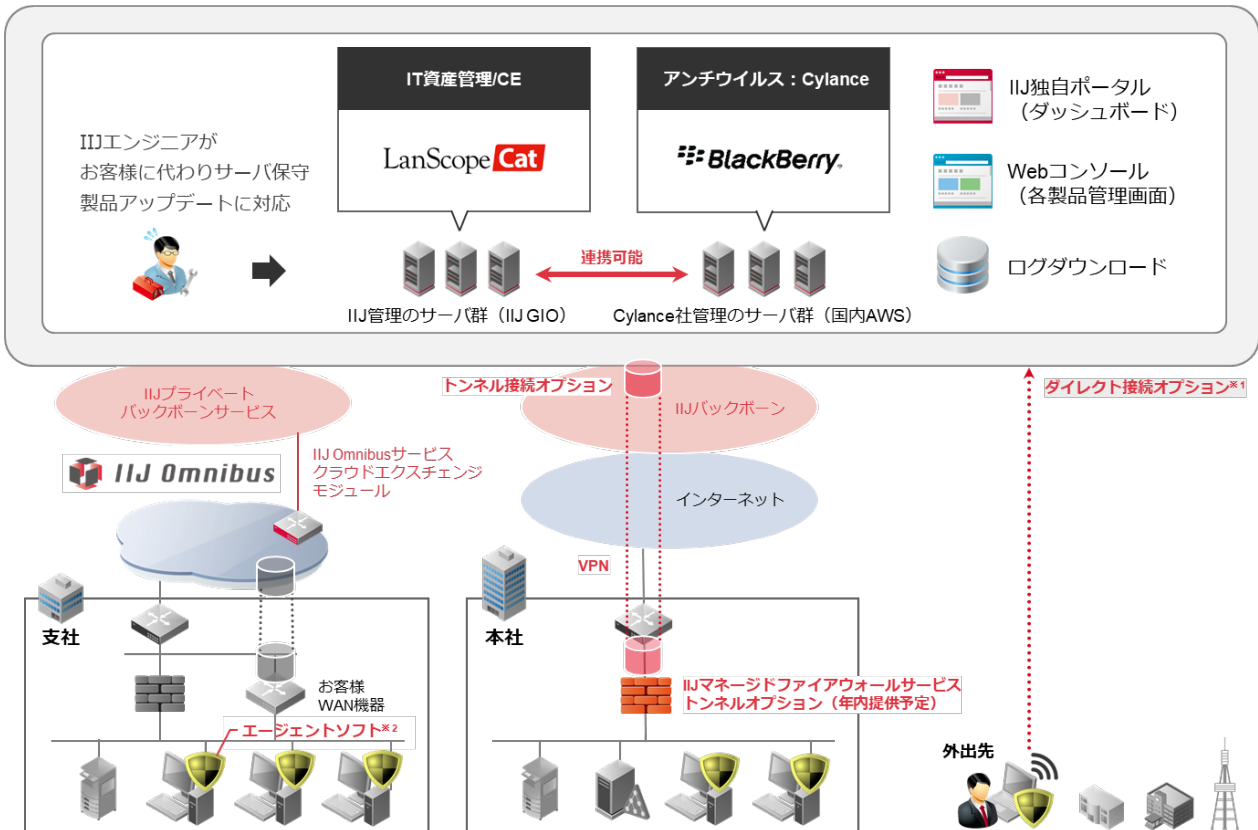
IT資産管理/CE

LanScope Cat

アンチウイルス：Cylance

BlackBerry

IIJ独自ポータル
（ダッシュボード）

Webコンソール
（各製品管理画面）

ログダウンロード

IIJエンジニアが
お客様に代わりサーバ保守
製品アップデートに対応

連携可能

IIJ管理のサーバ群（IIJ GIO）

Cylance社管理のサーバ群（国内AWS）

IIJプライベート
バックボーンサービス

トンネル接続オプション

IIJバックボーン

ダイレクト接続オプション※1

IIJ Omnibus

IIJ Omnibusサービス
クラウドエクスチェンジ
モジュール

インターネット

VPN

支社

お客様
WAN機器

エージェントソフト※2

本社

IIJマネージドファイアウォールサービス
トンネルオプション（年内提供予定）

外出先